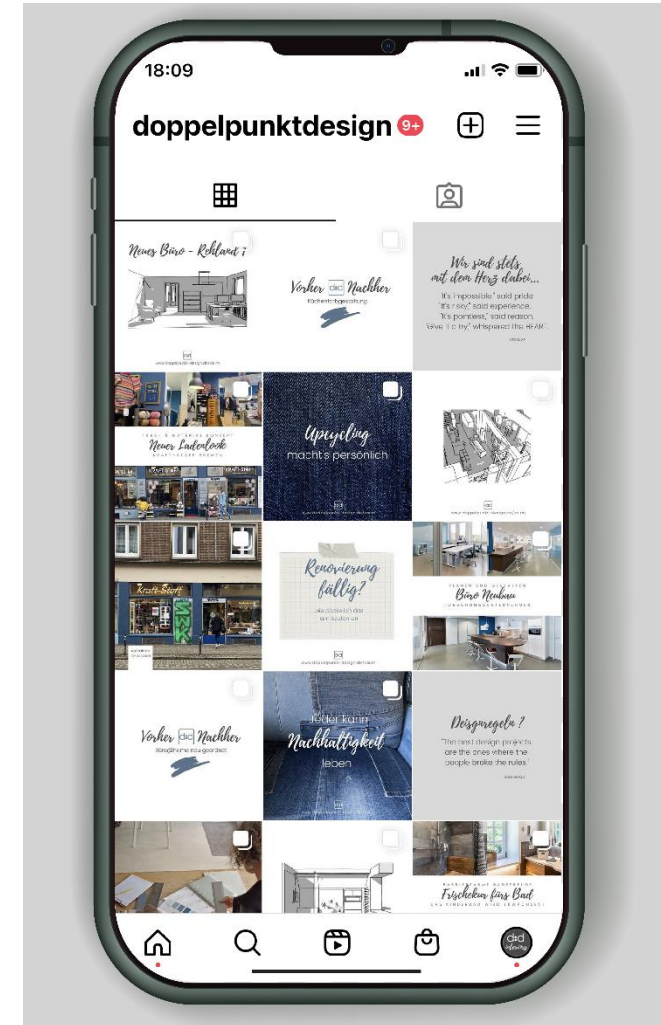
18:09

doppelpunktdesign 9+

Neues Büro - Rehland :

Vorher d:d Nachher
Küchenumgestaltung

Wir sind stets mit dem Herz dabei...
"It's impossible" said pride
"It's risky" said experience.
"It's pointless," said reason.
"Give it a try" whispered the HEART.

Neuer Ladenlook
KRAFT-STOFF

Upcycling
macht's persönlich

KRAFT-STOFF

Renovierung fällig?

Büro Neubau

Vorher d:d Nachher

Jeder kann Nachhaltigkeit leben

Designregeln ?
"The best design projects are the ones where the people broke the rules."

Frischekur fürs Bad